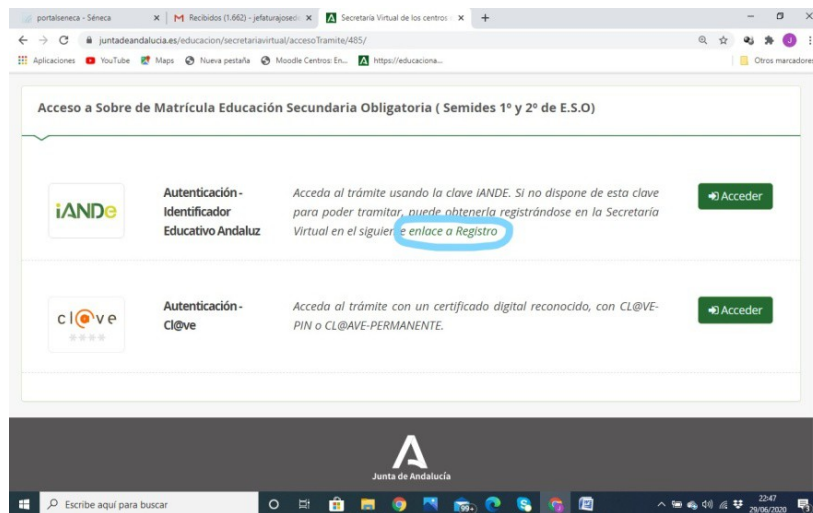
portalseneca - Séneca × Recibidos (1.662) - jefaturajosed × Secretaría Virtual de los centros × +

juntadeandalucia.es/educacion/secretariavirtual/accesoTramite/485/

Aplicaciones YouTube Maps Nueva pestaña Moodle Centros: En... https://educaciona... Otros marcadores

Acceso a Sobre de Matrícula Educación Secundaria Obligatoria ( Semides 1º y 2º de E.S.O)

iANDe

Autenticación - Identificador Educativo Andaluz

Acceda al trámite usando la clave iANDE. Si no dispone de esta clave para poder tramitar, puede obtenerla registrándose en la Secretaría Virtual en el siguiente enlace a Registro

Acceder

cl@ve

Autenticación - Cl@ve

Acceda al trámite con un certificado digital reconocido, con CL@VE-PIN o CL@AVE-PERMANENTE.

Acceder

Junta de Andalucía

Escribe aquí para buscar

22:47
29/06/2020